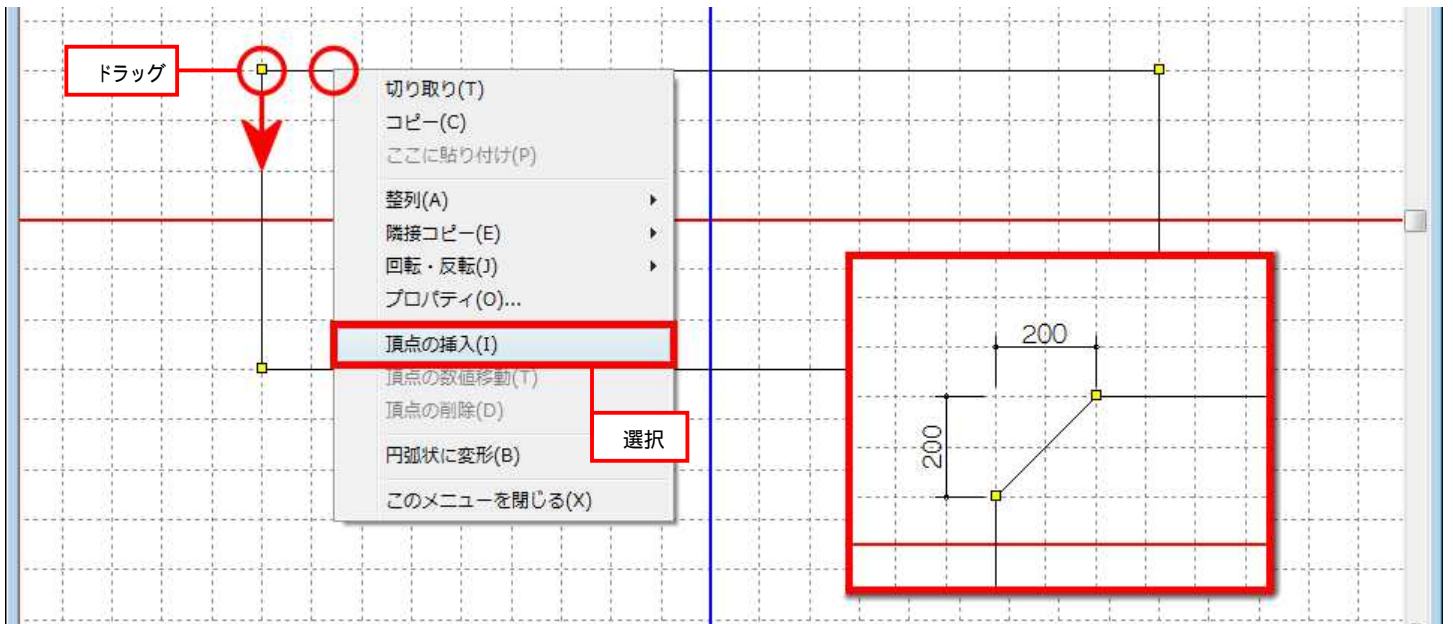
ドラッグ

切り取り(T)
コピー(C)
ここに貼り付け(P)
整列(A)
隣接コピー(E)
回転・反転(J)
プロパティ(O)...
頂点の挿入(I)
頂点の数値移動(T)
頂点の削除(D)
円弧状に変形(B)
このメニューを閉じる(X)

選択

200
200